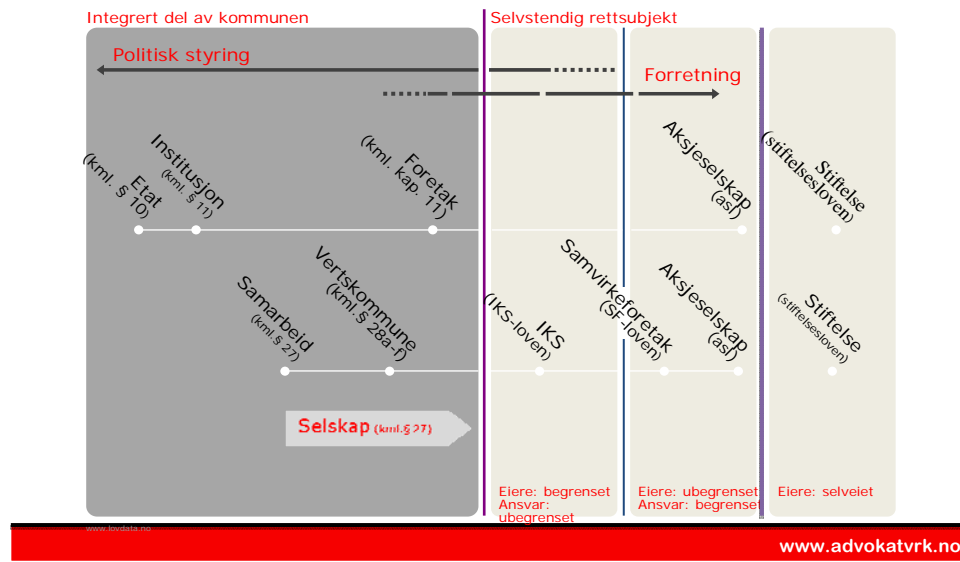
Integrert del av kommunen

Selvstendig rettsubjekt

Politisk styring

Forretning

Etat (kml. § 10)

Institusjon (kml. § 11)

Foretak (kml. kap. 11)

Aksjeselskap (asl)

Stiftelse (stiftelsesloven)

Samarbeid (kml.§ 27)

Vertskommune (kml.§ 28a-f)

IKS (IKS-loven)

Samvirkeforetak (SF-loven)

Aksjeselskap (asl)

Stiftelse (stiftelsesloven)

Selskap (kml.§ 27)

Eiere: begrenset
Ansvar: ubegrenset

Eiere: ubegrenset
Ansvar: begrenset

Eiere: selveiet

www.lovdata.no

www.advokatvrk.no